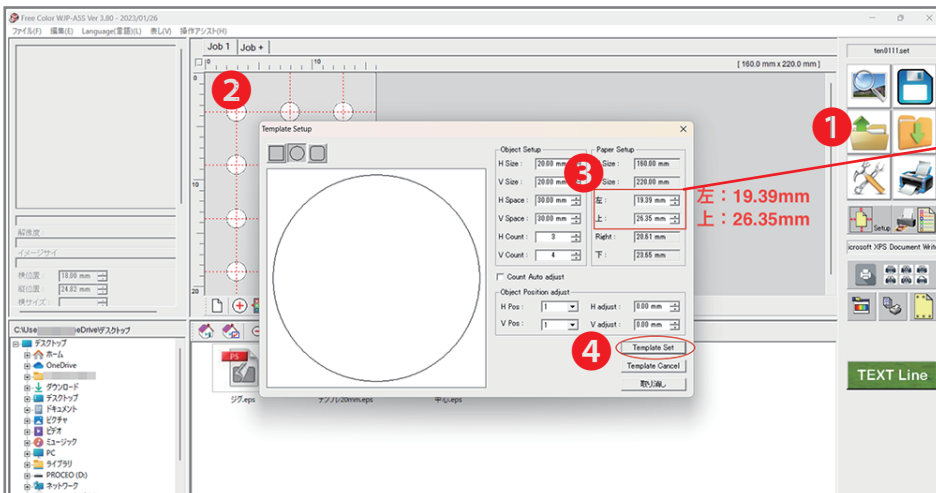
Free Color WJP-A5S Ver 3.80 - 2023/01/26
ファイル(F) 編集(E) Language(言語)(L) 表し(V) 操作アシスト(H)

Job 1 | Job +

[ 160.0 mm x 220.0 mm ]

ten0111.set

1
2
3
4

左：19.39mm
上：26.35mm

Template Setup

Object Setup
H Size : 20.00 mm
V Size : 20.00 mm
H Space : 30.00 mm
V Space : 30.00 mm
H Count : 3
V Count : 4

Paper Setup
Size : 160.00 mm
Size : 220.00 mm
左 : 19.39 mm
上 : 26.35 mm
Right : 20.61 mm
下 : 23.65 mm

Count Auto adjust

Object Position adjust
H Pos : 1
V Pos : 1
H adjust : 0.00 mm
V adjust : 0.00 mm

Template Set
Template Cancel
取り消し

解像度 :
イメージサイ
横位置 : 18.00 mm
縦位置 : 24.82 mm
横サイズ :

C:\Use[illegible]eDrive\デスクトップ
デスクトップ
ホーム
OneDrive
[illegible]
ダウンロード
デスクトップ
ドキュメント
ピクチャ
ビデオ
ミュージック
PC
ライブラリ
PROCEO (D:)
ネットワーク

ジグ.eps
ナプレ20mm.eps
中心.eps

Setup
icrosoft XPS Document Writ

TEXT Line